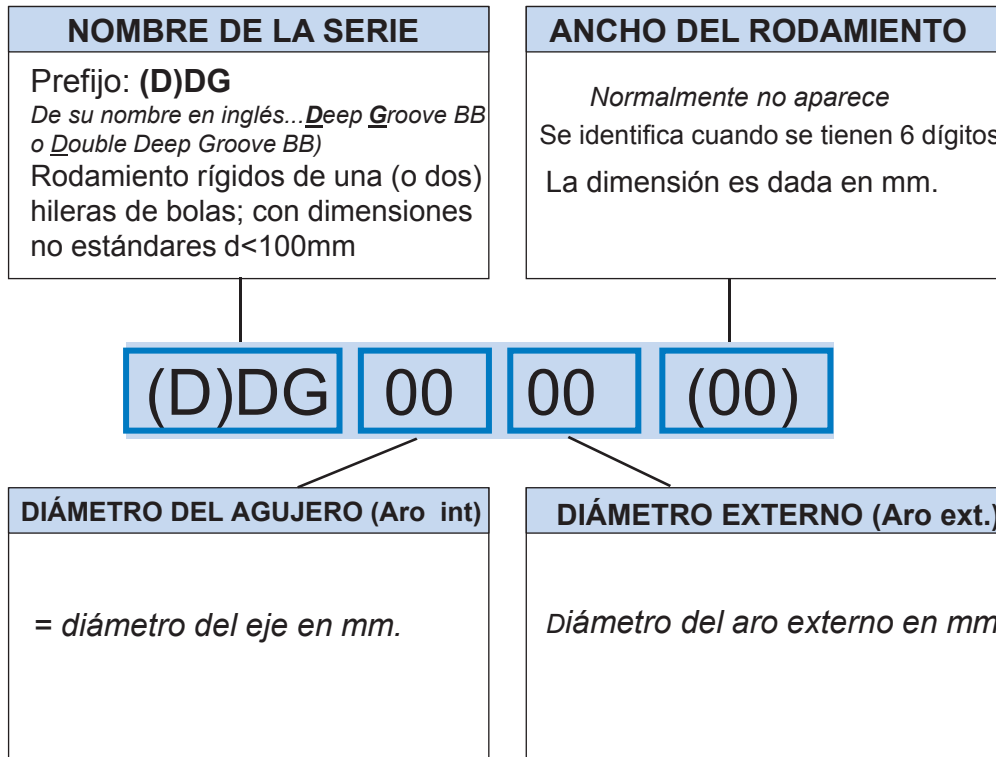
NOMBRE DE LA SERIE

Prefijo: (D)DG

De su nombre en inglés...Deep Groove BB o Double Deep Groove BB)

Rodamiento rígidos de una (o dos) hileras de bolas; con dimensiones no estándares d<100mm

ANCHO DEL RODAMIENTO

Normalmente no aparece

Se identifica cuando se tienen 6 dígitos

La dimensión es dada en mm.

(D)DG 00 00 (00)

DIÁMETRO DEL AGUJERO (Aro int)

= diámetro del eje en mm.

DIÁMETRO EXTERNO (Aro ext.)

Diámetro del aro externo en mm